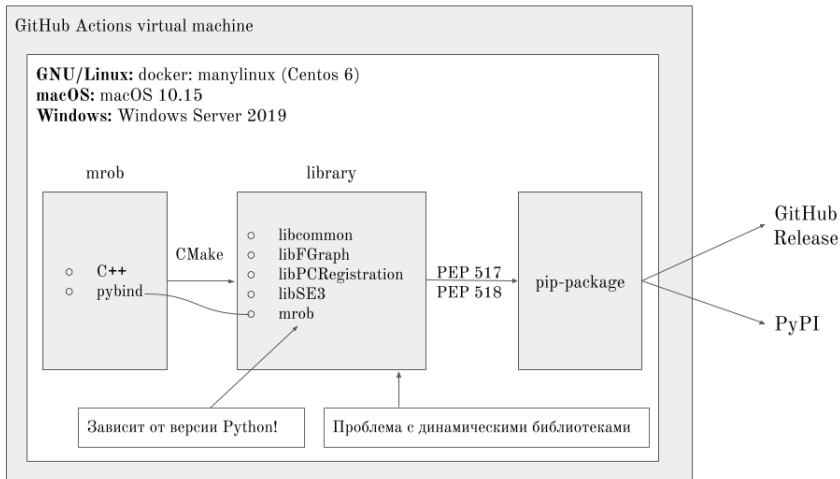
GitHub Actions virtual machine

**GNU/Linux:** docker: manylinux (Centos 6)
**macOS:** macOS 10.15
**Windows:** Windows Server 2019

mrob

- C++
- pybind

CMake

library

- libcommon
- libFGraph
- libPCRegistration
- libSE3
- mrob

PEP 517
PEP 518

pip-package

GitHub Release

PyPI

Зависит от версии Python!

Проблема с динамическими библиотеками